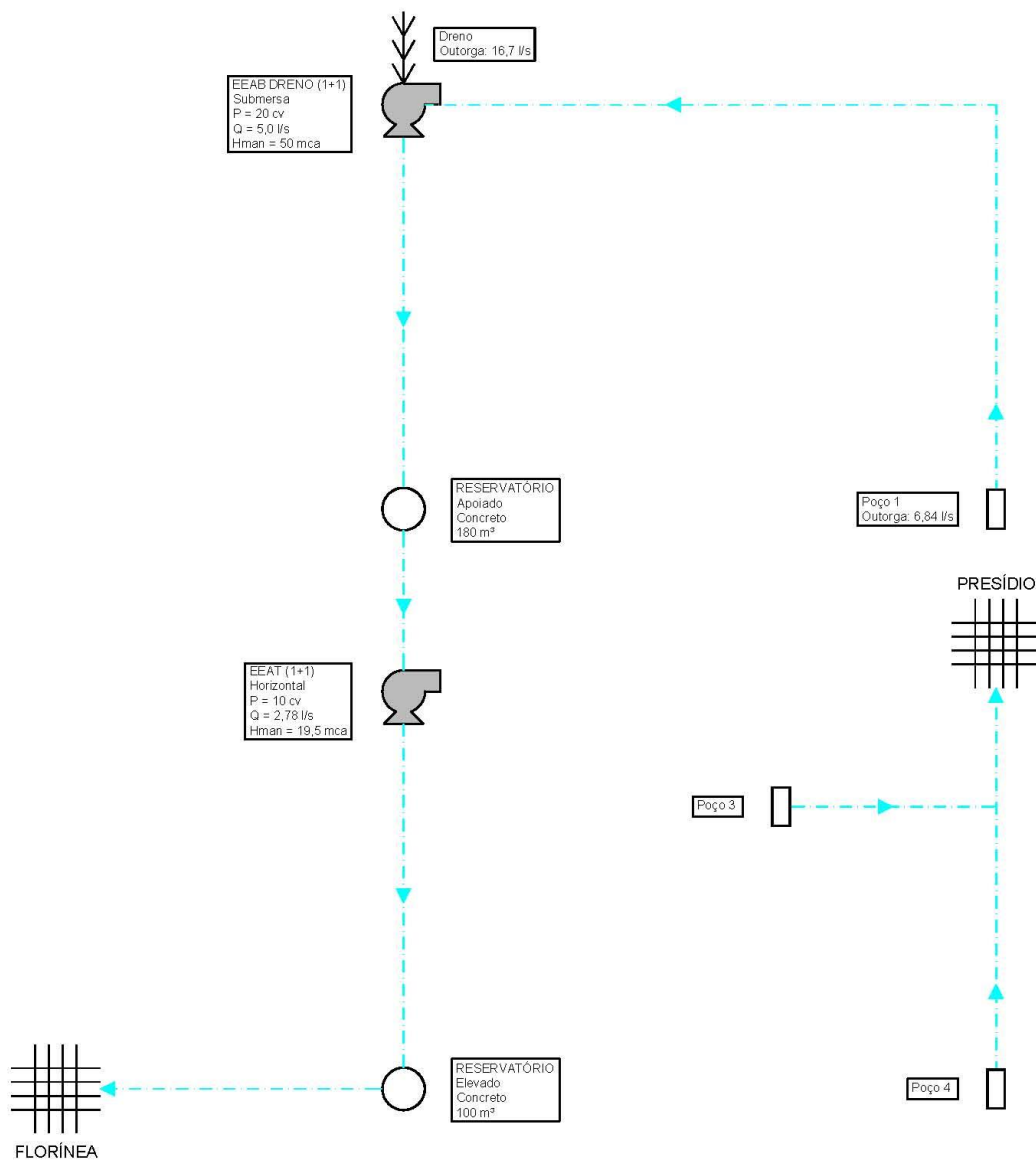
Dreno
Outorga: 16,7 l/s

EEAB DRENO (1+1)
Submersa
P = 20 cv
Q = 5,0 l/s
Hman = 50 mca

RESERVATÓRIO
Apoiado
Concreto
180 m³

Poço 1
Outorga: 6,84 l/s

PRESÍDIO

EEAT (1+1)
Horizontal
P = 10 cv
Q = 2,78 l/s
Hman = 19,5 mca

Poço 3

RESERVATÓRIO
Elevado
Concreto
100 m³

Poço 4

FLORÍNEA